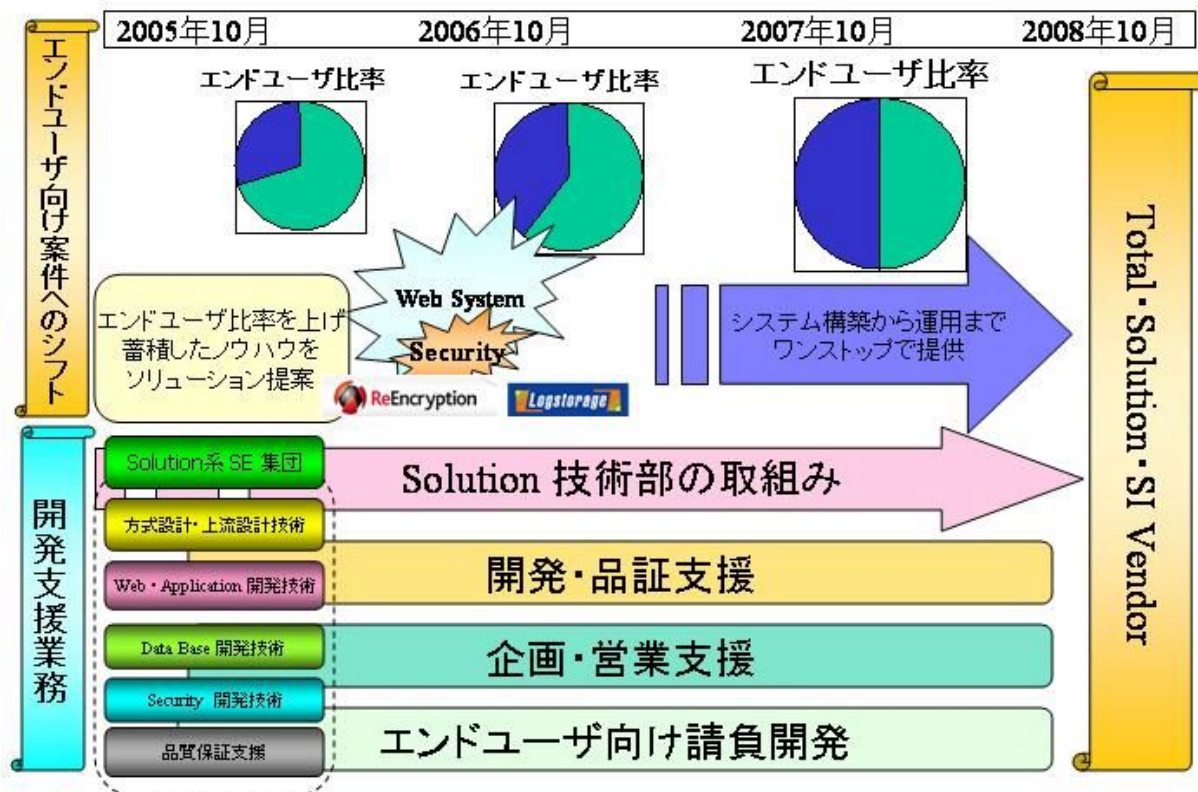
2005年10月

2006年10月

2007年10月

2008年10月

エンドユーザ向け案件へのシフト

エンドユーザ比率

エンドユーザ比率

エンドユーザ比率

エンドユーザ比率を上げ蓄積したノウハウをソリューション提案

Web System

Security

ReEncryption

Logstorage

システム構築から運用までワンストップで提供

Total・Solution・SI Vendor

開発支援業務

Solution系 SE 集団

Solution 技術部の取組み

方式設計・上流設計技術

Web・Application 開発技術

開発・品証支援

Data Base 開発技術

企画・営業支援

Security 開発技術

品質保証支援

エンドユーザ向け請負開発